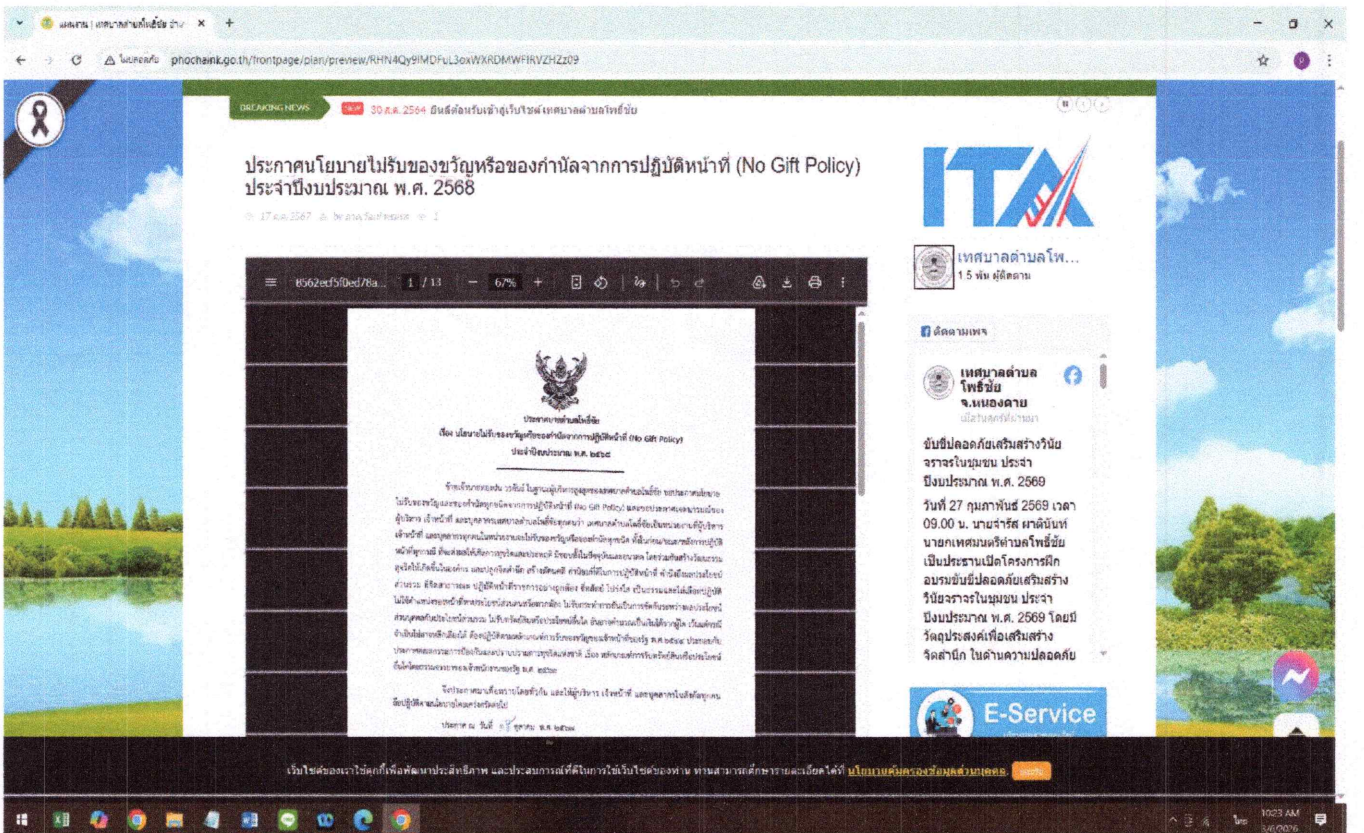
แผนงาน | เทศบาลตำบลโพธิ์ชัย อำเ ×  +

ไม่ปลอดภัย phochaink.go.th/frontpage/plan/preview/RHN4Qy9IMDFuL3oxWXRDMWFIRVZHZz09

BREAKING NEWS  NEW 30 ต.ค. 2564 ยินดีต้อนรับเข้าสู่เว็บไซต์ เทศบาลตำบลโพธิ์ชัย

ประกาศนโยบายไม่รับของขวัญหรือของกำนัลจากการปฏิบัติหน้าที่ (No Gift Policy) ประจำปีงบประมาณ พ.ศ. 2568

17 ต.ค. 2567 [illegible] 1

b562ecf5f0ed78a...  1 / 13  67%

ประกาศเทศบาลตำบลโพธิ์ชัย
เรื่อง นโยบายไม่รับของขวัญหรือของกำนัลจากการปฏิบัติหน้าที่ (No Gift Policy)
ประจำปีงบประมาณ พ.ศ. ๒๕๖๘

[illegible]

จึงประกาศมาเพื่อทราบโดยทั่วกัน และให้ผู้บริหาร เจ้าหน้าที่ และบุคลากรในสังกัดทุกคน ยึดปฏิบัติตามนโยบายโดยเคร่งครัดต่อไป

ประกาศ ณ วันที่ ๑๗ ตุลาคม พ.ศ. ๒๕๖๗

ITA

เทศบาลตำบลโพ...
1.5 พัน ผู้ติดตาม

ติดตามเพจ

เทศบาลตำบลโพธิ์ชัย จ.หนองคาย
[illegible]

ขับขี่ปลอดภัยเสริมสร้างวินัยจราจรในชุมชน ประจำปีงบประมาณ พ.ศ. 2569
วันที่ 27 กุมภาพันธ์ 2569 เวลา 09.00 น. นายจารีส ผาดินันท์ นายกเทศมนตรีตำบลโพธิ์ชัย เป็นประธานเปิดโครงการฝึกอบรมขับขี่ปลอดภัยเสริมสร้างวินัยจราจรในชุมชน ประจำปีงบประมาณ พ.ศ. 2569 โดยมีวัตถุประสงค์เพื่อเสริมสร้างจิตสำนึก ในด้านความปลอดภัย

E-Service

เว็บไซต์ของเราใช้คุกกี้เพื่อพัฒนาประสิทธิภาพ และประสบการณ์ที่ดีในการใช้เว็บไซต์ของท่าน ท่านสามารถศึกษารายละเอียดได้ที่ นโยบายคุ้มครองข้อมูลส่วนบุคคล  ยอมรับ

ไทย 10:23 AM 3/6/2026